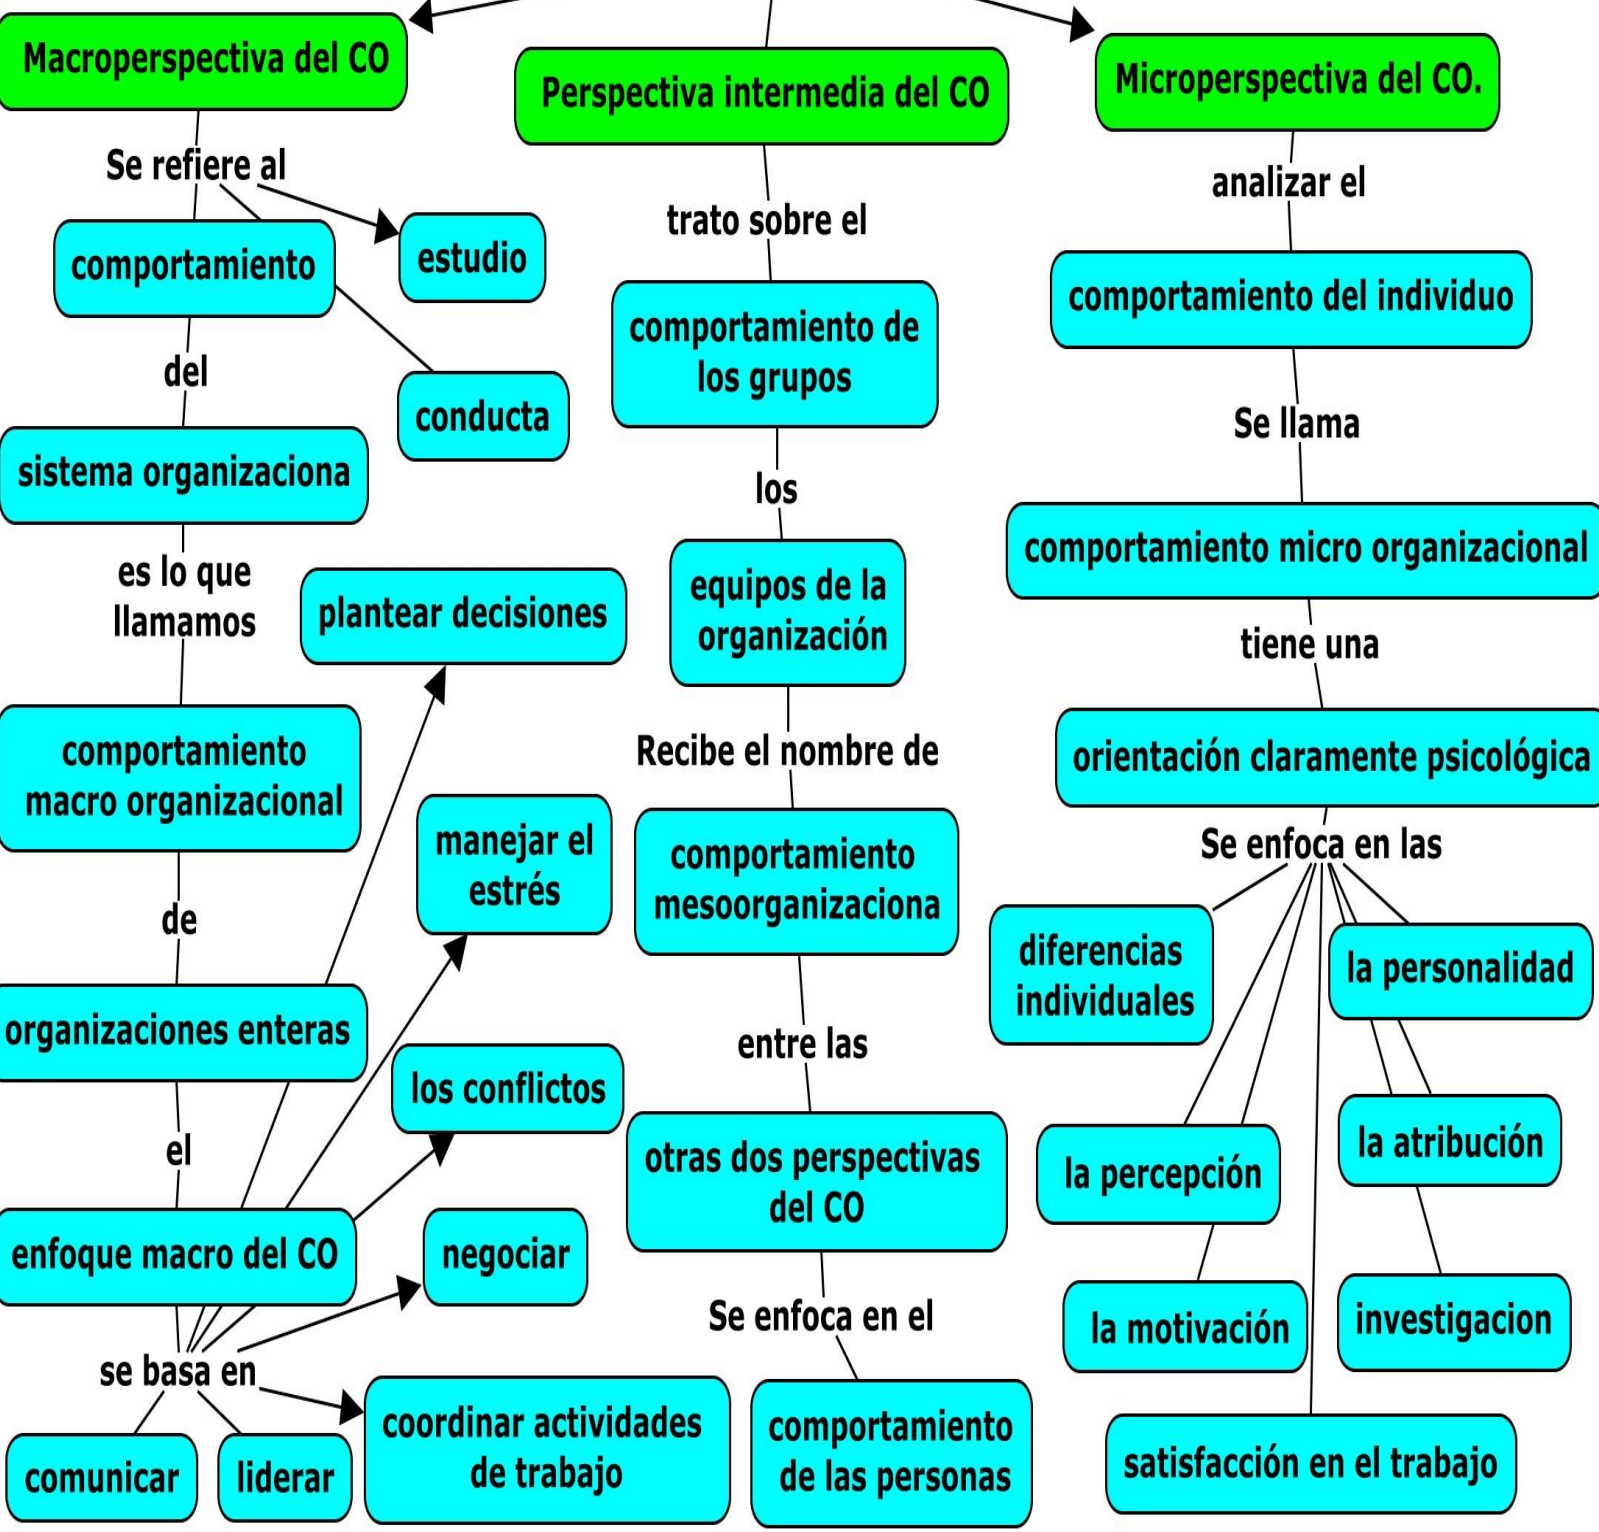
Macroperspectiva del CO

Se refiere al

comportamiento

estudio

conducta

del

sistema organizaciona

es lo que llamamos

comportamiento macro organizacional

de

organizaciones enteras

el

enfoque macro del CO

se basa en

comunicar

liderar

coordinar actividades de trabajo

negociar

los conflictos

manejar el estrés

plantear decisiones

Perspectiva intermedia del CO

trato sobre el

comportamiento de los grupos

los

equipos de la organización

Recibe el nombre de

comportamiento mesoorganizaciona

entre las

otras dos perspectivas del CO

Se enfoca en el

comportamiento de las personas

Microperspectiva del CO.

analizar el

comportamiento del individuo

Se llama

comportamiento micro organizacional

tiene una

orientación claramente psicológica

Se enfoca en las

diferencias individuales

la personalidad

la percepción

la atribución

la motivación

investigacion

satisfacción en el trabajo